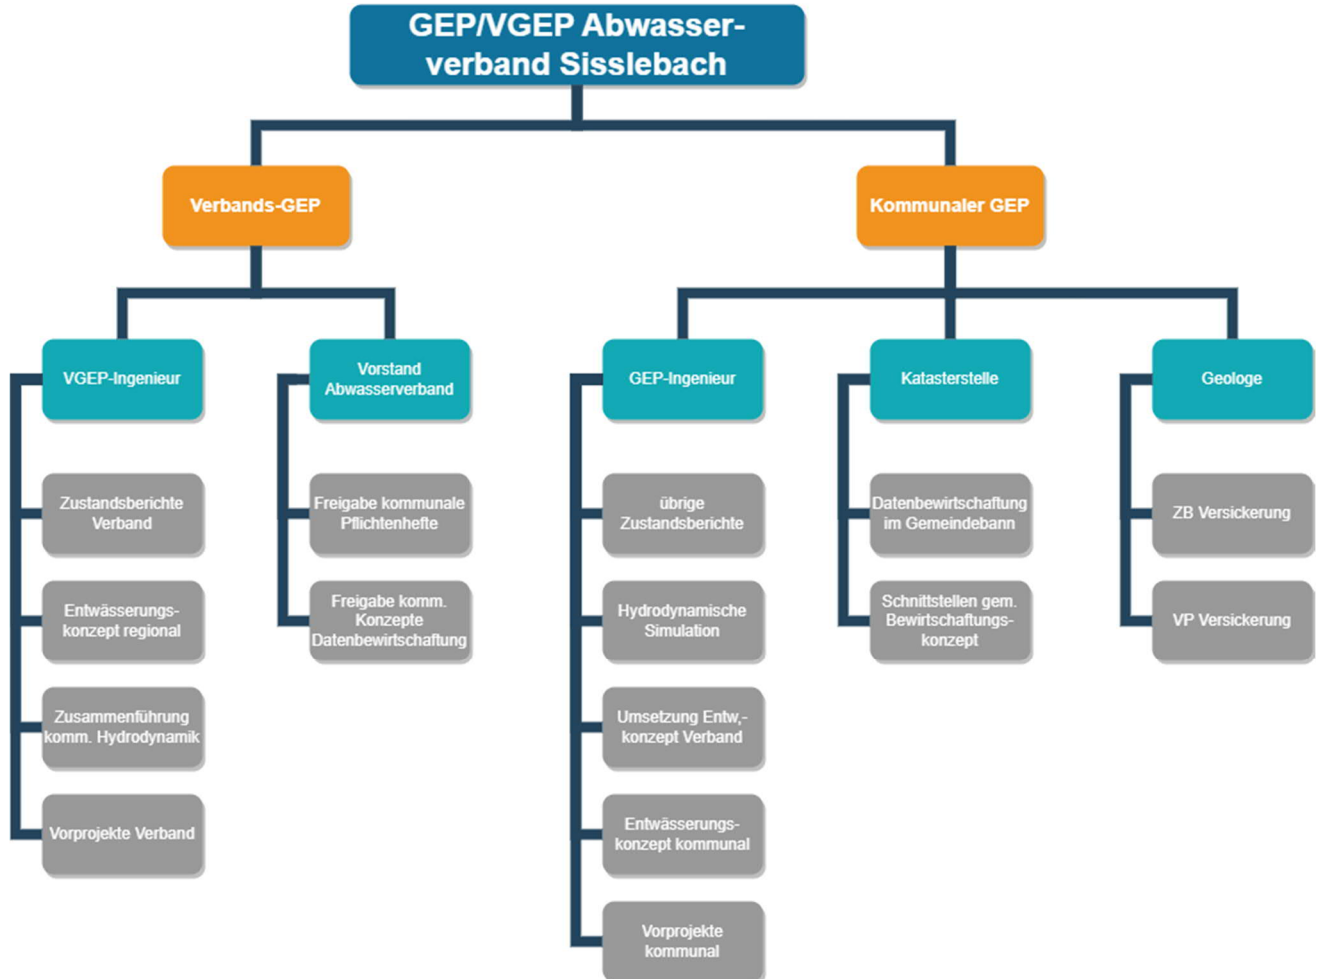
GEP/VGEP Abwasserverband Sisslebach

Verbands-GEP

Kommunaler GEP

VGEP-Ingenieur

Zustandsberichte Verband

Entwässerungskonzept regional

Zusammenführung komm. Hydrodynamik

Vorprojekte Verband

Vorstand Abwasserverband

Freigabe kommunale Pflichtenhefte

Freigabe komm. Konzepte Datenbewirtschaftung

GEP-Ingenieur

übrige Zustandsberichte

Hydrodynamische Simulation

Umsetzung Entw,-konzept Verband

Entwässerungskonzept kommunal

Vorprojekte kommunal

Katasterstelle

Datenbewirtschaftung im Gemeindebann

Schnittstellen gem. Bewirtschaftungskonzept

Geologe

ZB Versickerung

VP Versickerung